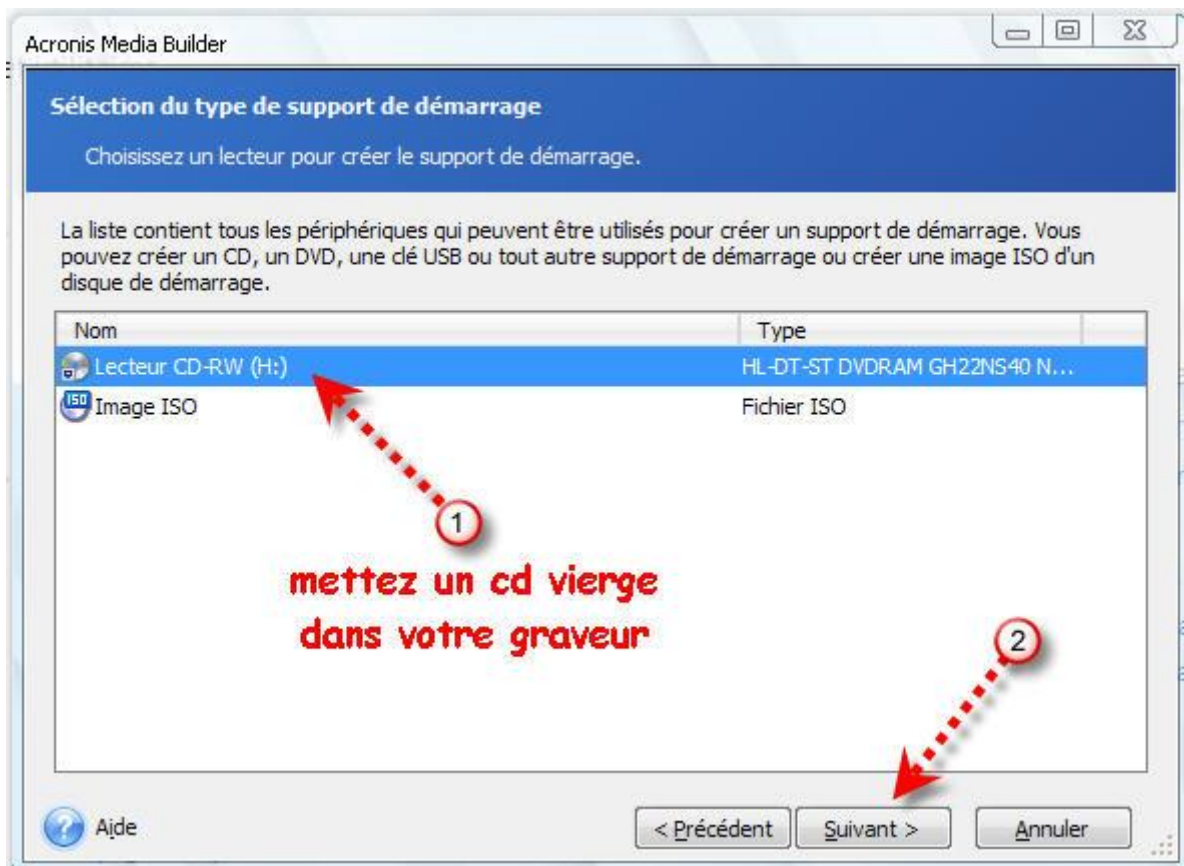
Acronis Media Builder

Sélection du type de support de démarrage

Choisissez un lecteur pour créer le support de démarrage.

La liste contient tous les périphériques qui peuvent être utilisés pour créer un support de démarrage. Vous pouvez créer un CD, un DVD, une clé USB ou tout autre support de démarrage ou créer une image ISO d'un disque de démarrage.

| Nom | Type |
|---|---|
| Lecteur CD-RW (H:) | HL-DT-ST DVDRAM GH22NS40 N... |
| Image ISO | Fichier ISO |

1

mettez un cd vierge dans votre graveur

2

Aide

< Précédent

Suivant >

Annuler